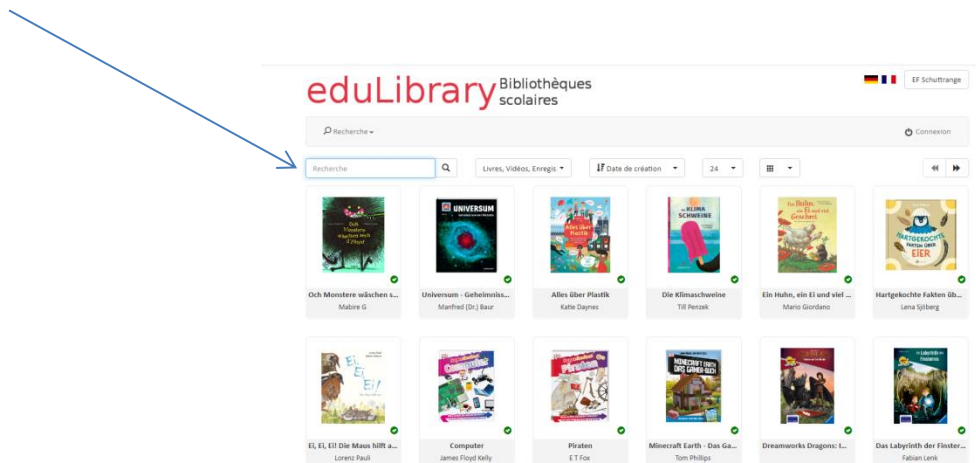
eduLibrary Bibliothèques scolaires

EF Schuttrange

Recherche

Connexion

Recherche

Livres, Vidéos, Enregis

Date de création

24

Och Monstere wäschen sech d'Féiss

UNIVERSUM

Alles über Plastik

Die Klimaschweine

Ein Huhn, ein Ei und viel Gescharr

Hartgekochte Fakten über Eier

Och Monstere wäschen s...
Mabire G

Universum - Geheimniss...
Manfred (Dr.) Baur

Alles über Plastik
Katie Daynes

Die Klimaschweine
Till Penzek

Ein Huhn, ein Ei und viel ...
Mario Giordano

Hartgekochte Fakten üb...
Lena Sjöberg

Ei, Ei, Ei!

Computer

Piraten

Minecraft Earth Das Gamer-Buch

Das Labyrinth der Finsternis

Ei, Ei, Ei! Die Maus hilft a...
Lorenz Pauli

Computer
James Floyd Kelly

Piraten
E T Fox

Minecraft Earth - Das Ga...
Tom Phillips

Dreamworks Dragons: I...

Das Labyrinth der Finster...
Fabian Lenk